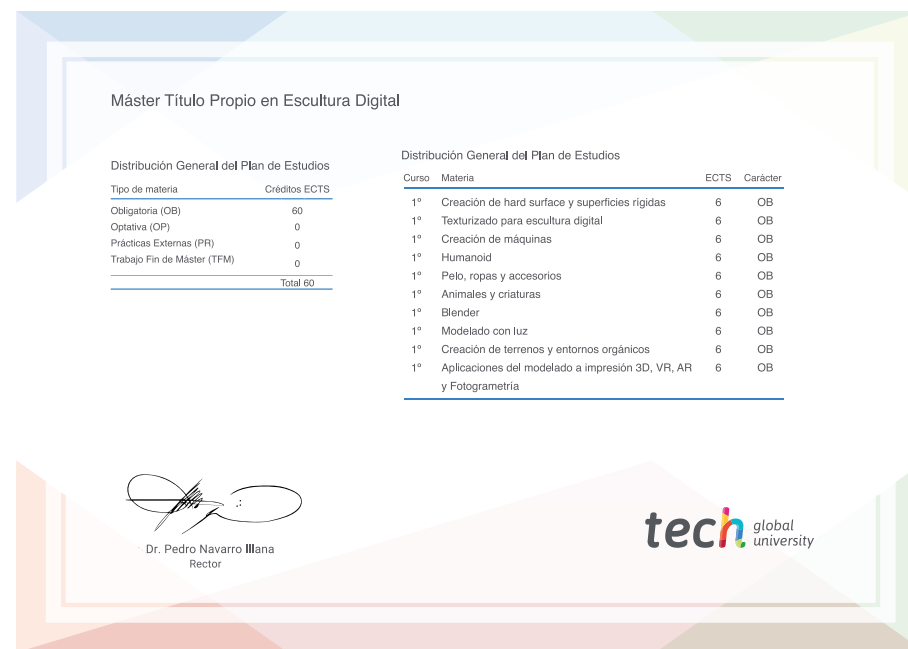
Máster Título Propio en Escultura Digital

Distribución General del Plan de Estudios

| Tipo de materia | Créditos ECTS |
|---|---|
| Obligatoria (OB) | 60 |
| Optativa (OP) | 0 |
| Prácticas Externas (PR) | 0 |
| Trabajo Fin de Máster (TFM) | 0 |
| | Total 60 |

Distribución General del Plan de Estudios

| Curso | Materia | ECTS | Carácter |
|---|---|---|---|
| 1º | Creación de hard surface y superficies rígidas | 6 | OB |
| 1º | Texturizado para escultura digital | 6 | OB |
| 1º | Creación de máquinas | 6 | OB |
| 1º | Humanoid | 6 | OB |
| 1º | Pelo, ropas y accesorios | 6 | OB |
| 1º | Animales y criaturas | 6 | OB |
| 1º | Blender | 6 | OB |
| 1º | Modelado con luz | 6 | OB |
| 1º | Creación de terrenos y entornos orgánicos | 6 | OB |
| 1º | Aplicaciones del modelado a impresión 3D, VR, AR y Fotogrametría | 6 | OB |

Dr. Pedro Navarro Illana
Rector

tech global university